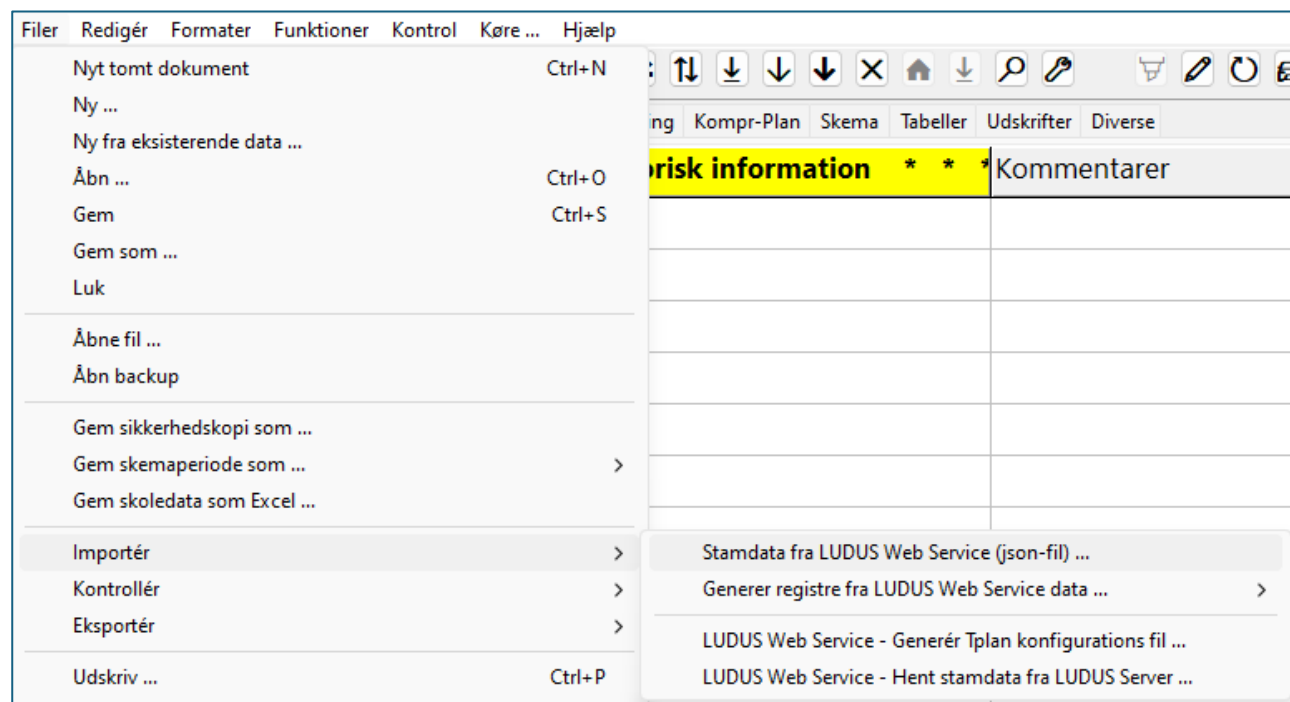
Filer Redigér Formater Funktioner Kontrol Køre ... Hjælp

Nyt tomt dokument Ctrl+N
Ny ...
Ny fra eksisterende data ...
Åbn ... Ctrl+O
Gem Ctrl+S
Gem som ...
Luk

Åbne fil ...
Åbn backup

Gem sikkerhedskopi som ...
Gem skemaperiode som ... >
Gem skoledata som Excel ...

Importér >
Kontrollér >
Eksportér >

Udskriv ... Ctrl+P

ing Kompr-Plan Skema Tabeller Udskrifter Diverse

risk information * * * Kommentarer

Stamdata fra LUDUS Web Service (json-fil) ...
Generer registre fra LUDUS Web Service data ... >

LUDUS Web Service - Generér Tplan konfigurations fil ...
LUDUS Web Service - Hent stamdata fra LUDUS Server ...